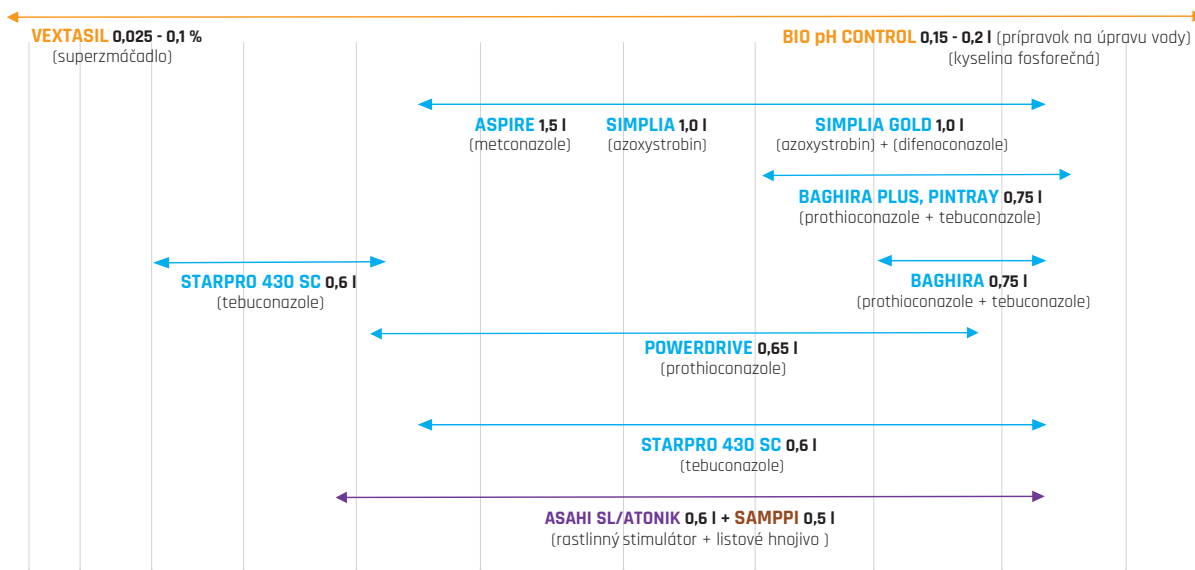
VEXTASIL 0,025 - 0,1 %
(superzmáčadlo)

BIO pH CONTROL 0,15 - 0,2 l (prípravok na úpravu vody)
(kyselina fosforečná)

ASPIRE 1,5 l
(metconazole)

SIMPLIA 1,0 l
(azoxystrobin)

SIMPLIA GOLD 1,0 l
(azoxystrobin) + (difenoconazole)

BAGHIRA PLUS, PINTRAY 0,75 l
(prothioconazole + tebuconazole)

STARPRO 430 SC 0,6 l
(tebuconazole)

BAGHIRA 0,75 l
(prothioconazole + tebuconazole)

POWERDRIVE 0,65 l
(prothioconazole)

STARPRO 430 SC 0,6 l
(tebuconazole)

ASAHI SL/ATONIK 0,6 l + SAMPPI 0,5 l
(rastlinný stimulátor + listové hnojivo )